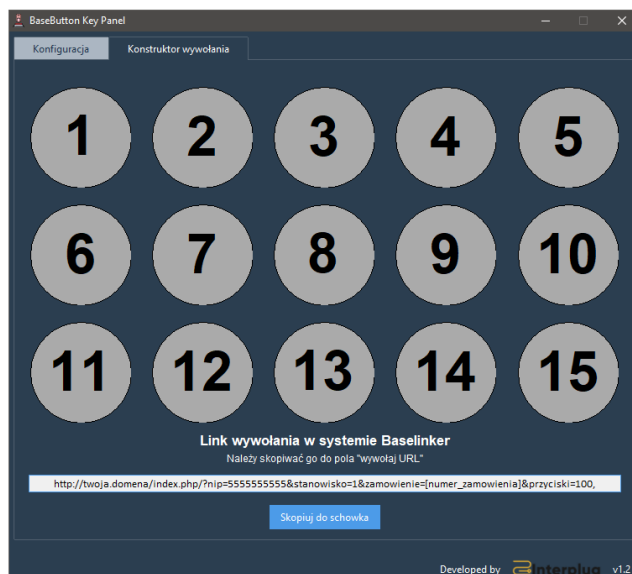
BaseButton Key Panel

Konfiguracja
Konstruktor wywołania

1
2
3
4
5
6
7
8
9
10
11
12
13
14
15

Link wywołania w systemie Baselinker
Należy skopiwać go do pola "wywołaj URL"

http://twoja.domena/index.php/?nip=5555555555&stanowisko=1&zamowienie=[numer_zamowienia]&przyciski=100,

Skopiuj do schowka

Developed by interplug v1.2